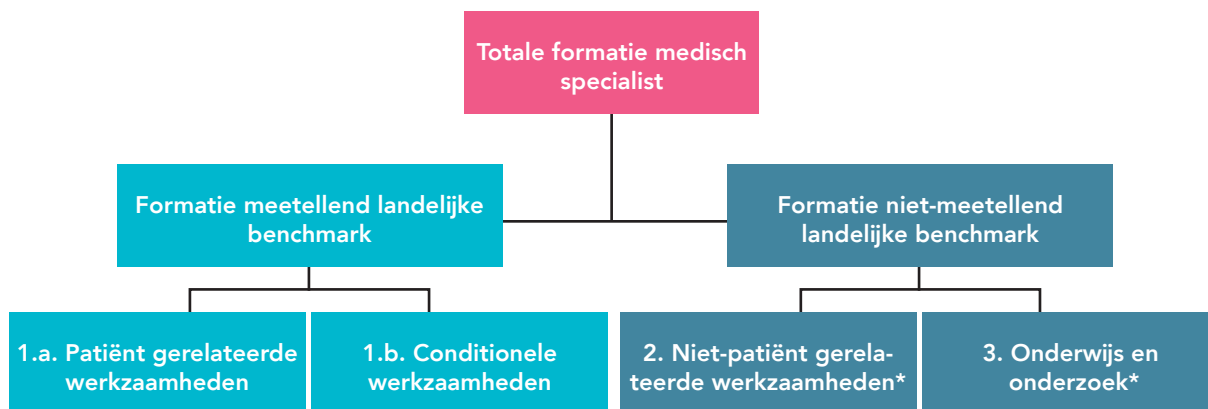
Totale formatie medisch specialist

Formatie meetellend landelijke benchmark

Formatie niet-meetellend landelijke benchmark

1.a. Patiënt gerelateerde werkzaamheden

1.b. Conditionele werkzaamheden

2. Niet-patiënt gerelateerde werkzaamheden*

3. Onderwijs en onderzoek*